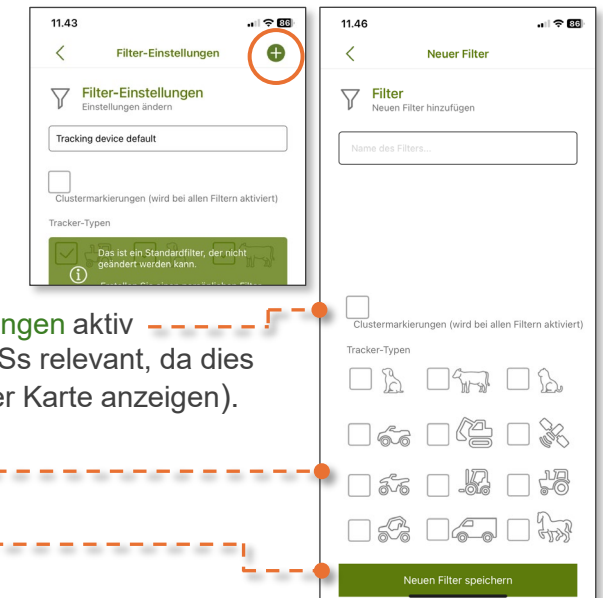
11.43

Filter-Einstellungen

Filter-Einstellungen
Einstellungen ändern

Tracking device default

Clustermarkierungen (wird bei allen Filtern aktiviert)

Tracker-Typen

Das ist ein Standardfilter, der nicht geändert werden kann.

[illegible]

ngen aktiv
Ss relevant, da dies
er Karte anzeigen).

11.46

Neuer Filter

Filter
Neuen Filter hinzufügen

Name des Filters...

Clustermarkierungen (wird bei allen Filtern aktiviert)

Tracker-Typen

Neuen Filter speichern